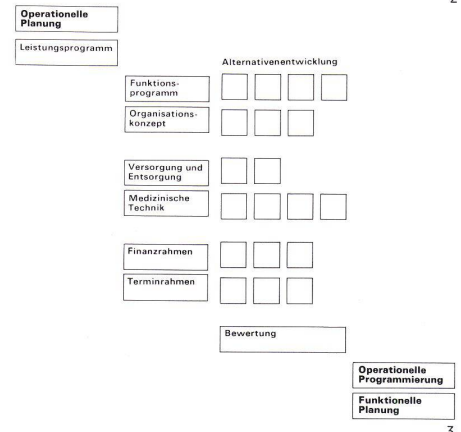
2

Operationelle Planung

Leistungsprogramm

Alternativenentwicklung

Funktionsprogramm

Organisationskonzept

Versorgung und Entsorgung

Medizinische Technik

Finanzrahmen

Terminrahmen

Bewertung

Operationelle Programmierung

Funktionelle Planung

3